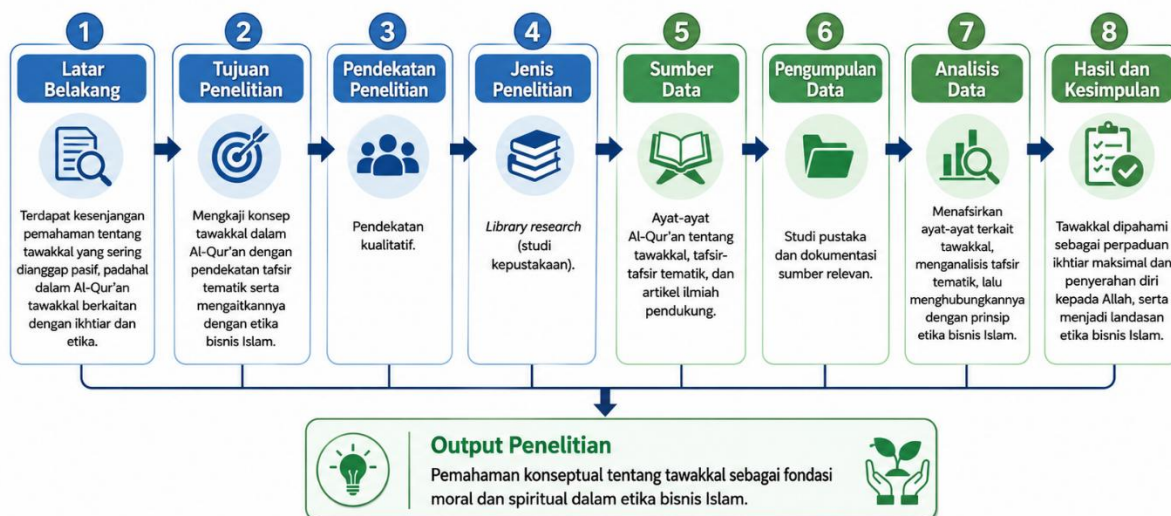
1
Latar Belakang

Terdapat kesenjangan pemahaman tentang tawakkal yang sering dianggap pasif, padahal dalam Al-Qur'an tawakkal berkaitan dengan ikhtiar dan etika.

2
Tujuan Penelitian

Mengkaji konsep tawakkal dalam Al-Qur'an dengan pendekatan tafsir tematik serta mengaitkannya dengan etika bisnis Islam.

3
Pendekatan Penelitian

Pendekatan kualitatif.

4
Jenis Penelitian

Library research (studi kepustakaan).

5
Sumber Data

Ayat-ayat Al-Qur'an tentang tawakkal, tafsir-tafsir tematik, dan artikel ilmiah pendukung.

6
Pengumpulan Data

Studi pustaka dan dokumentasi sumber relevan.

7
Analisis Data

Menafsirkan ayat-ayat terkait tawakkal, menganalisis tafsir tematik, lalu menghubungkannya dengan prinsip etika bisnis Islam.

8
Hasil dan Kesimpulan

Tawakkal dipahami sebagai perpaduan ikhtiar maksimal dan penyerahan diri kepada Allah, serta menjadi landasan etika bisnis Islam.

Output Penelitian
Pemahaman konseptual tentang tawakkal sebagai fondasi moral dan spiritual dalam etika bisnis Islam.